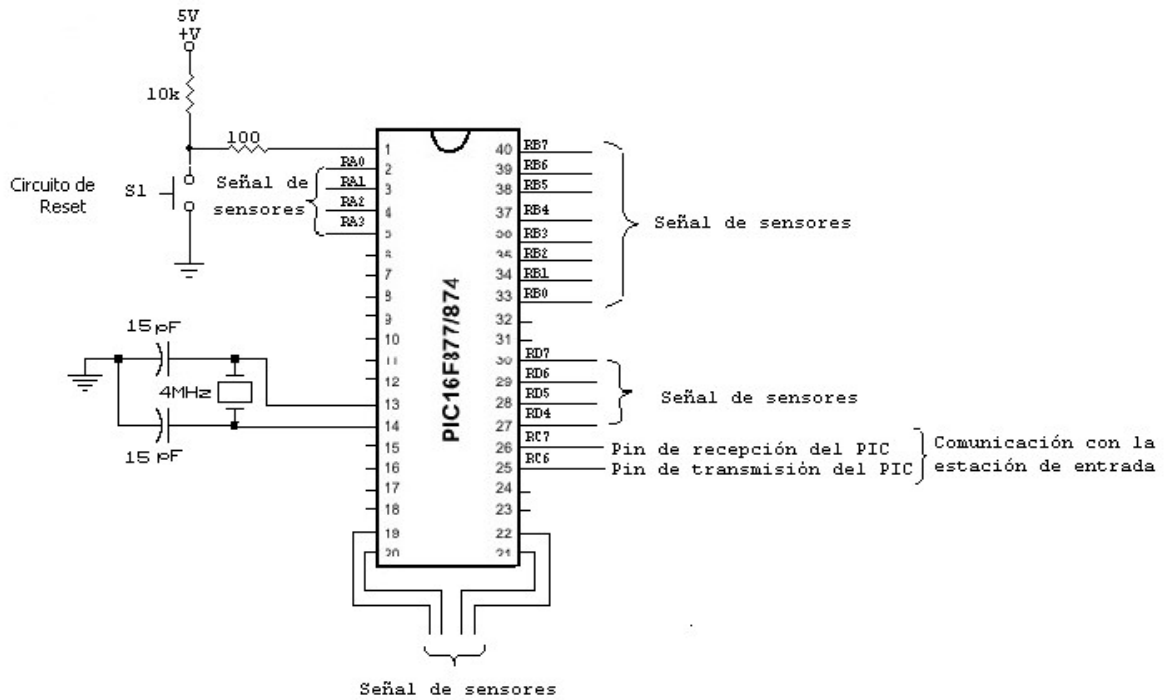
5V
+V
10k
100
Circuito de Reset
S1
Señal de sensores
RA0
RA1
RA2
RA3
1
2
3
4
5
6
7
8
9
10
11
12
13
14
15
16
17
18
19
20
15 pF
4MHz
15 pF
PIC16F877/874
40
39
38
37
36
35
34
33
32
31
30
29
28
27
26
25
24
23
22
21
RB7
RB6
RB5
RB4
RB3
RB2
RB1
RB0
Señal de sensores
RD7
RD6
RD5
RD4
Señal de sensores
RC7
RC6
Pin de recepción del PIC
Pin de transmisión del PIC
Comunicación con la estación de entrada
Señal de sensores